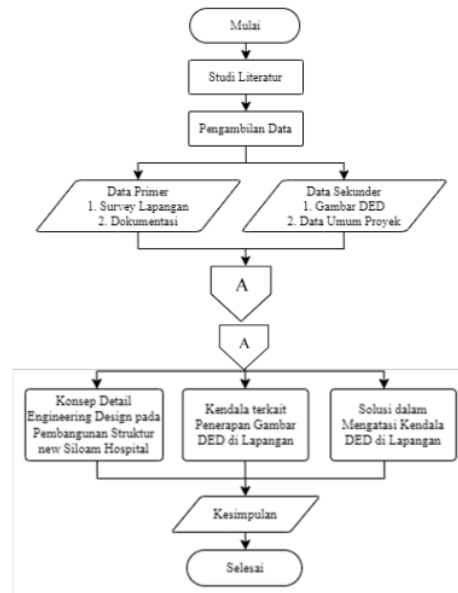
Mulai

Studi Literatur

Pengambilan Data

Data Primer
1. Survey Lapangan
2. Dokumentasi

Data Sekunder
1. Gambar DED
2. Data Umum Proyek

A

A

Konsep Detail Engineering Design pada Pembangunan Struktur new Siloam Hospital

Kendala terkait Penerapan Gambar DED di Lapangan

Solusi dalam Mengatasi Kendala DED di Lapangan

Kesimpulan

Selesai